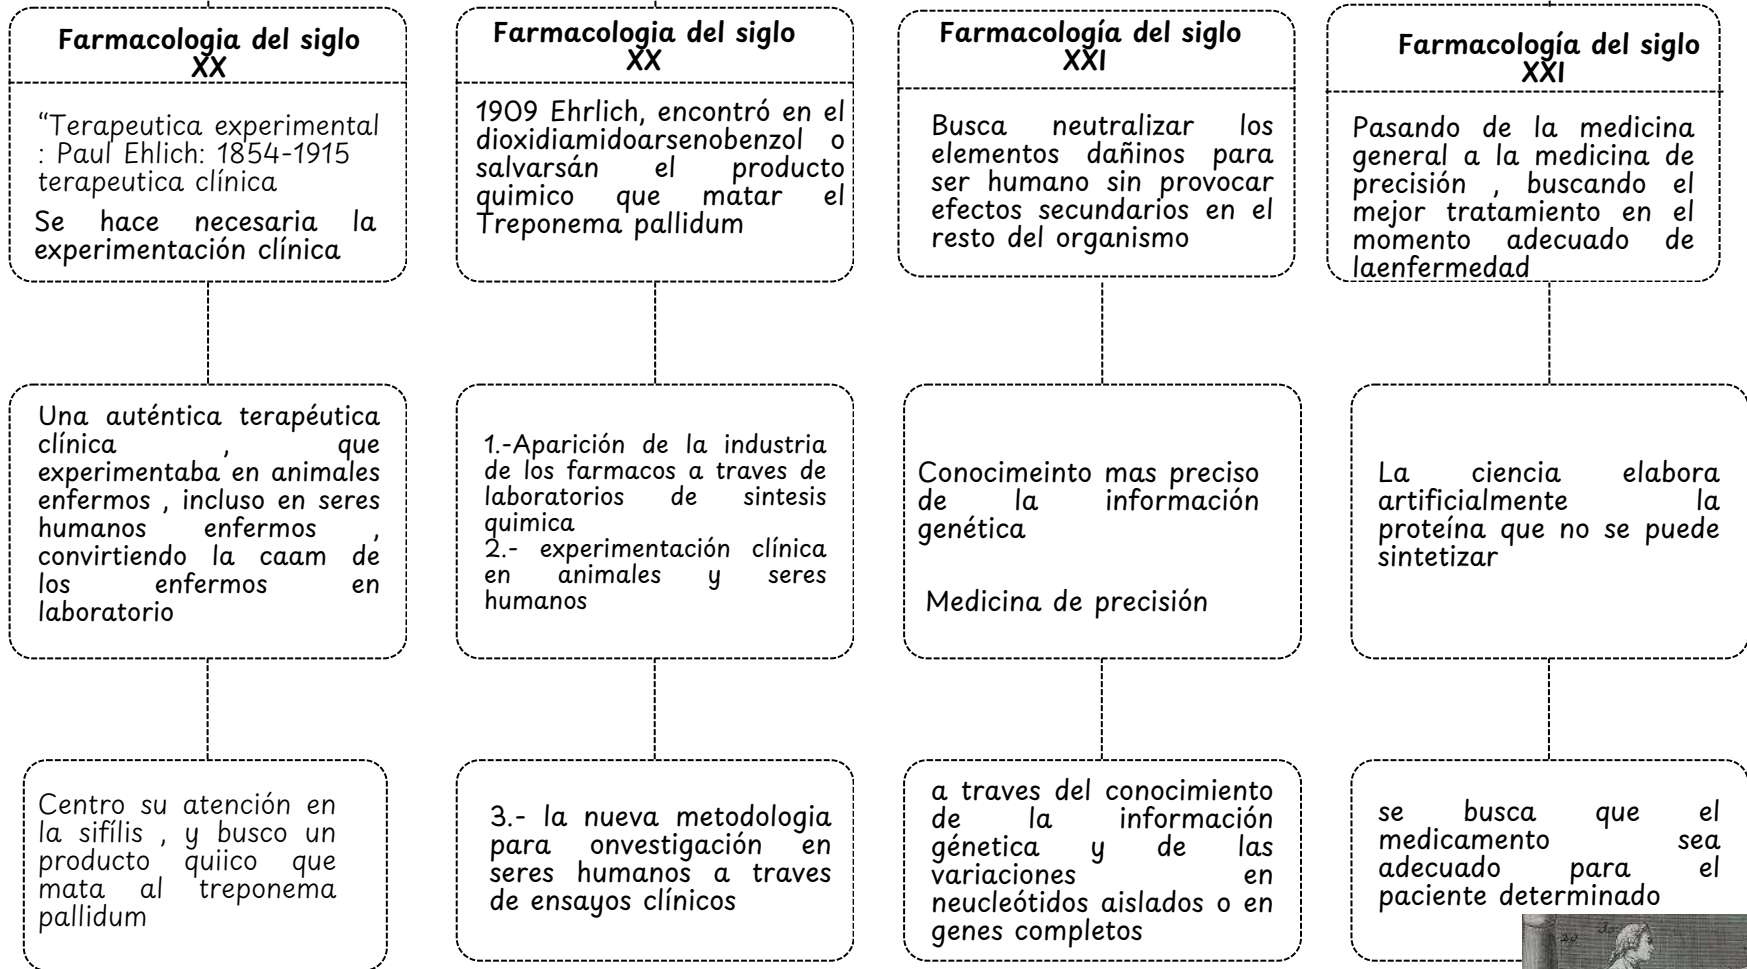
Farmacologia del siglo XX

"Terapeutica experimental : Paul Ehlich: 1854-1915 terapeutica clínica

Se hace necesaria la experimentación clínica

Una auténtica terapéutica clínica , que experimentaba en animales enfermos , incluso en seres humanos enfermos , convirtiendo la caam de los enfermos en laboratorio

Centro su atención en la sifílis , y busco un producto quiico que mata al treponema pallidum

Farmacologia del siglo XX

1909 Ehrlich, encontró en el dioxidiamidoarsenobenzol o salvarsán el producto quimico que matar el Treponema pallidum

1.-Aparición de la industria de los farmacos a traves de laboratorios de sintesis quimica
2.- experimentación clínica en animales y seres humanos

3.- la nueva metodologia para onvestigación en seres humanos a traves de ensayos clínicos

Farmacología del siglo XXI

Busca neutralizar los elementos dañinos para ser humano sin provocar efectos secundarios en el resto del organismo

Conocimeinto mas preciso de la información genética

Medicina de precisión

a traves del conocimiento de la información génetica y de las variaciones en neucleótidos aislados o en genes completos

Farmacología del siglo XXI

Pasando de la medicina general a la medicina de precisión , buscando el mejor tratamiento en el momento adecuado de laenfermedad

La ciencia elabora artificialmente la proteína que no se puede sintetizar

se busca que el medicamento sea adecuado para el paciente determinado